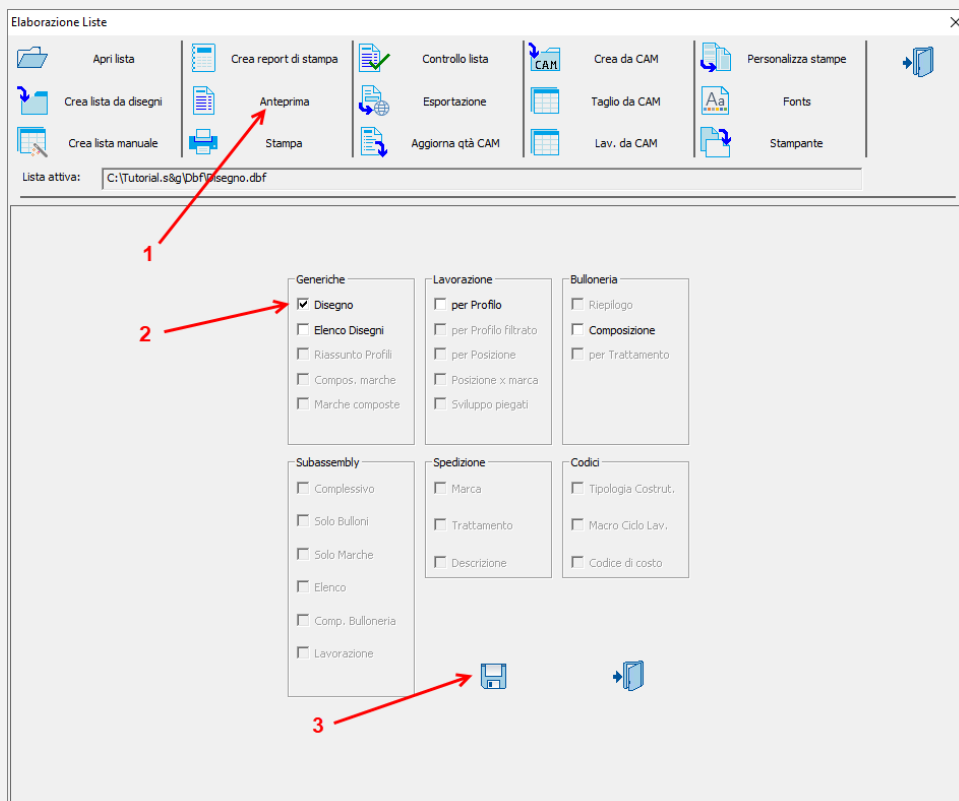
Elaborazione Liste

Apri lista
Crea lista da disegni
Crea lista manuale
Crea report di stampa
Anteprima
Stampa
Controllo lista
Esportazione
Aggiorna qtà CAM
CAM
Crea da CAM
Taglio da CAM
Lav. da CAM
Personalizza stampe
Aa
Fonts
Stampante

Lista attiva: C:\Tutorial.s&g\Dbf\Disegno.dbf

1

Generiche
Disegno
Elenco Disegni
Riassunto Profili
Compos. marche
Marche composte

Lavorazione
per Profilo
per Profilo filtrato
per Posizione
Posizione x marca
Sviluppo piegati

Bulloneria
Riepilogo
Composizione
per Trattamento

2

Subassembly
Complessivo
Solo Bulloni
Solo Marche
Elenco
Comp. Bulloneria
Lavorazione

Spedizione
Marca
Trattamento
Descrizione

Codici
Tipologia Costrut.
Macro Ciclo Lav.
Codice di costo

3